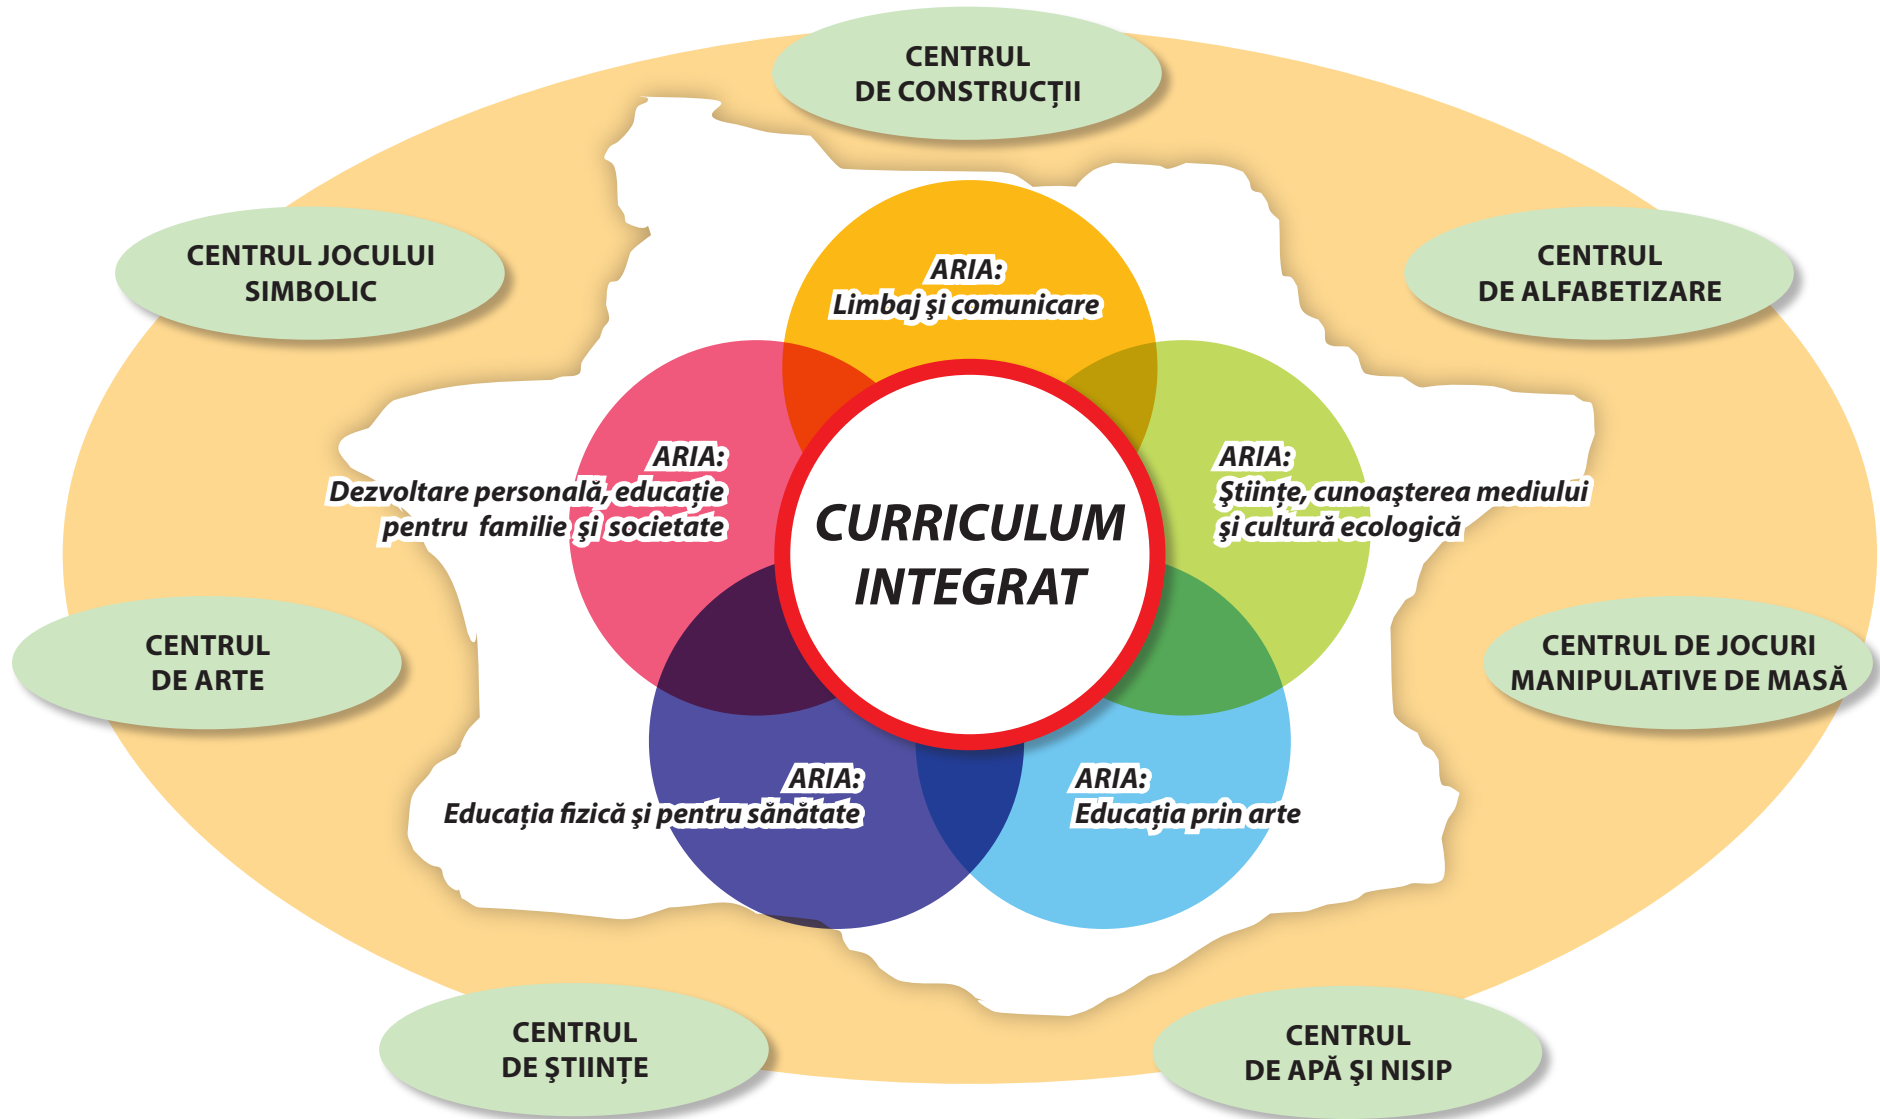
CENTRUL
DE CONSTRUCȚII

CENTRUL JOCULUI
SIMBOLIC

CENTRUL
DE ALFABETIZARE

ARIA:
Limbaj şi comunicare

ARIA:
Dezvoltare personală, educație pentru familie şi societate

CURRICULUM INTEGRAT

ARIA:
Ştiințe, cunoaşterea mediului şi cultură ecologică

CENTRUL
DE ARTE

CENTRUL DE JOCURI
MANIPULATIVE DE MASĂ

ARIA:
Educația fizică şi pentru sănătate

ARIA:
Educația prin arte

CENTRUL
DE ŞTIINȚE

CENTRUL
DE APĂ ŞI NISIP